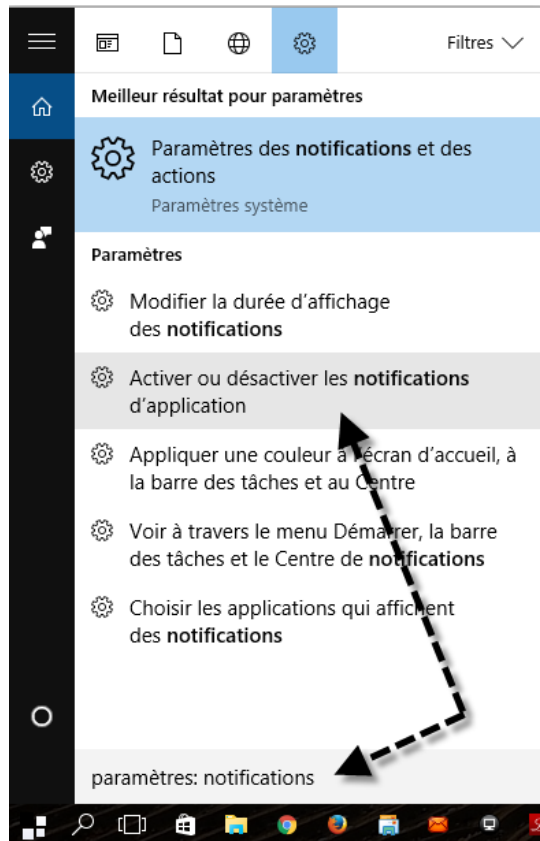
Filtres

Meilleur résultat pour paramètres

Paramètres des notifications et des actions
Paramètres système

Paramètres

Modifier la durée d'affichage des notifications

Activer ou désactiver les notifications d'application

Appliquer une couleur à l'écran d'accueil, à la barre des tâches et au Centre

Voir à travers le menu Démarrer, la barre des tâches et le Centre de notifications

Choisir les applications qui affichent des notifications

paramètres: notifications